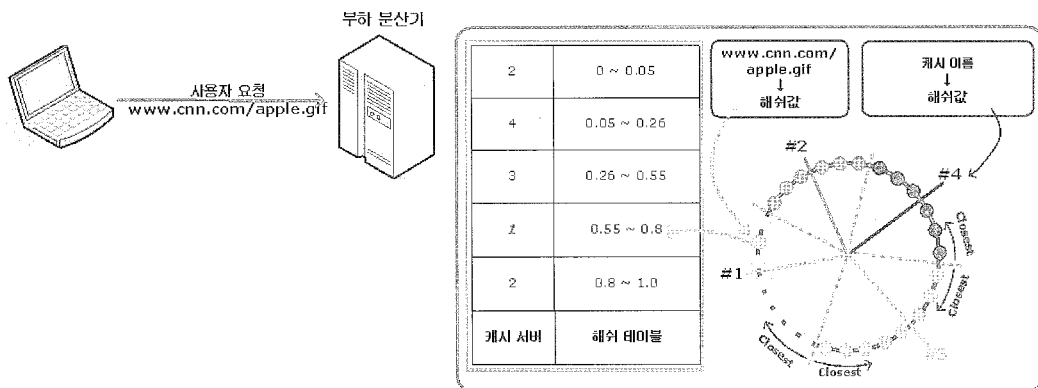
부하 분산기

사용자 요청
www.cnn.com/apple.gif

| 2 | 0 ~ 0.05 |
|---|---|
| 4 | 0.05 ~ 0.26 |
| 3 | 0.26 ~ 0.55 |
| 1 | 0.55 ~ 0.8 |
| 2 | 0.8 ~ 1.0 |
| 캐시 서버 | 해쉬 테이블 |

www.cnn.com/apple.gif
↓
해쉬값

캐시 이름
↓
해쉬값

#2
#4
#1
#3
Closest
Closest
Closest
Closest